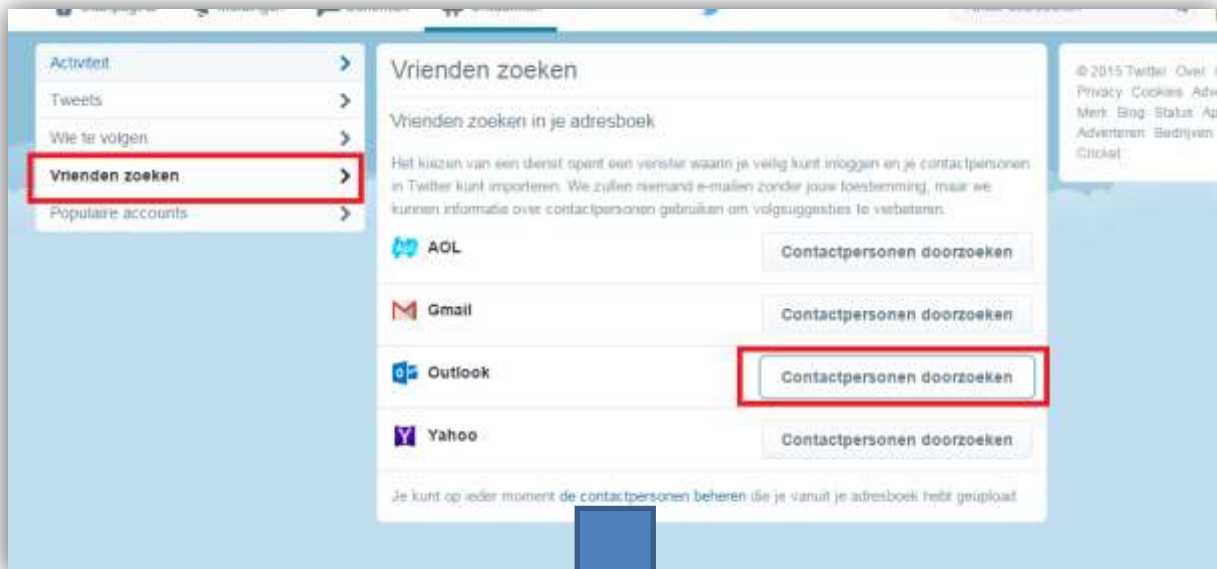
Activiteit
Tweets
Wie te volgen
Vrienden zoeken
Populaire accounts

Vrienden zoeken

Vrienden zoeken in je adresboek

Het kiezen van een dienst opent een venster waarin je veilig kunt inloggen en je contactpersonen in Twitter kunt importeren. We zullen niemand e-mailen zonder jouw toestemming, maar we kunnen informatie over contactpersonen gebruiken om volgsuggesties te verbeteren.

AOL Contactpersonen doorzoeken

Gmail Contactpersonen doorzoeken

Outlook Contactpersonen doorzoeken

Yahoo Contactpersonen doorzoeken

Je kunt op ieder moment de contactpersonen beheren die je vanuit je adresboek hebt geüpload.

© 2015 Twitter Over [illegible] Privacy Cookies Adv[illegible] Merk Blog Status Ap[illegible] Adverteren Bedrijven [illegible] Cricket